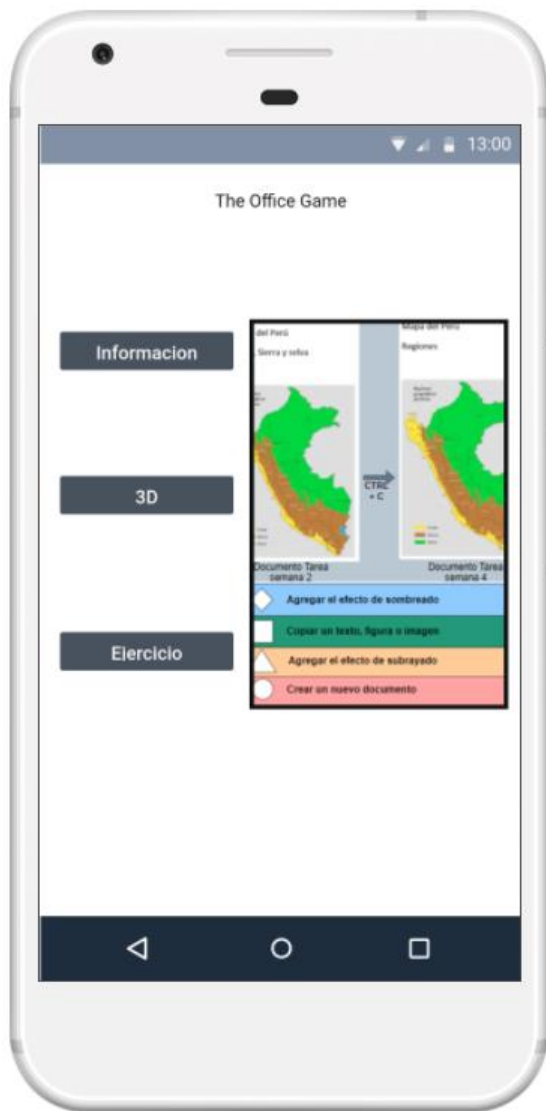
13:00

The Office Game

Informacion

3D

Ejercicio

del Perú
Sierra y selva

Mapa del Perú
Regiones

CTRL + C

Documento Tarea semana 2

Documento Tarea semana 4

Agregar el efecto de sombreado

Copiar un texto, figura o imagen

Agregar el efecto de subrayado

Crear un nuevo documento